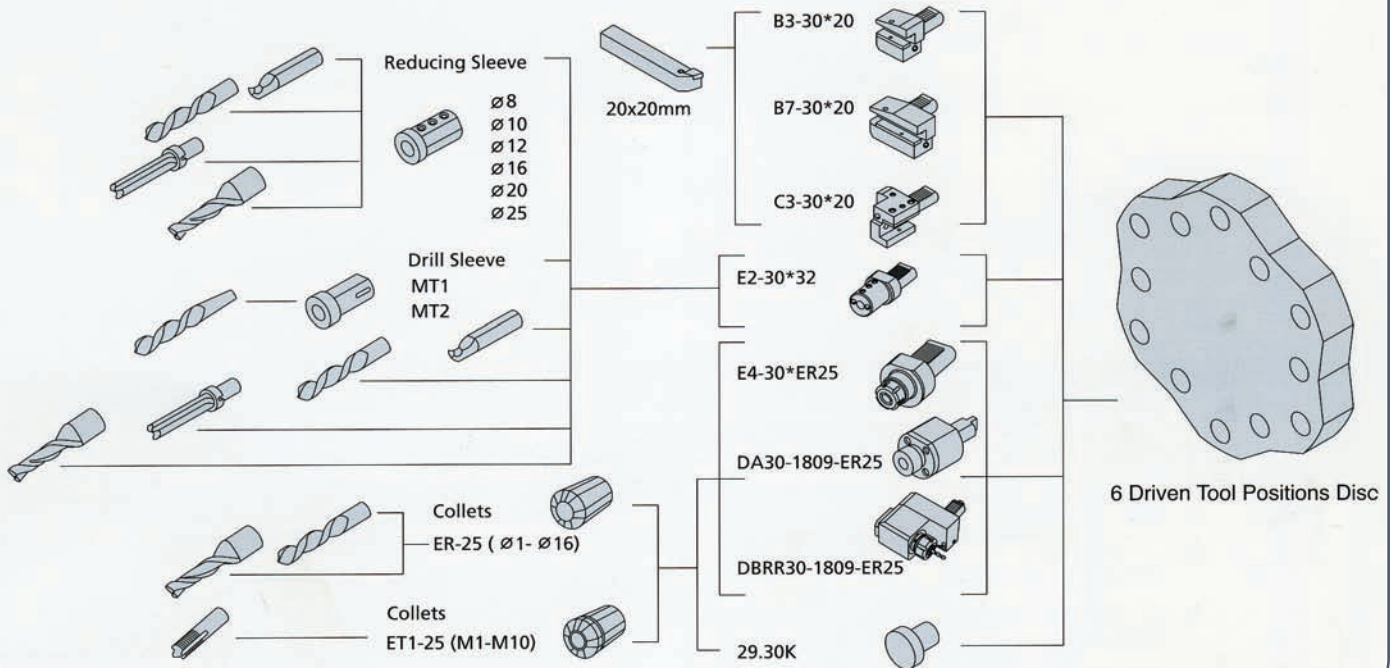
Reducing Sleeve
ø8
ø10
ø12
ø16
ø20
ø25

20x20mm

B3-30*20

B7-30*20

C3-30*20

Drill Sleeve
MT1
MT2

E2-30*32

E4-30*ER25

DA30-1809-ER25

DBRR30-1809-ER25

6 Driven Tool Positions Disc

Collets
ER-25 ( ø1- ø16)

Collets
ET1-25 (M1-M10)

29.30K